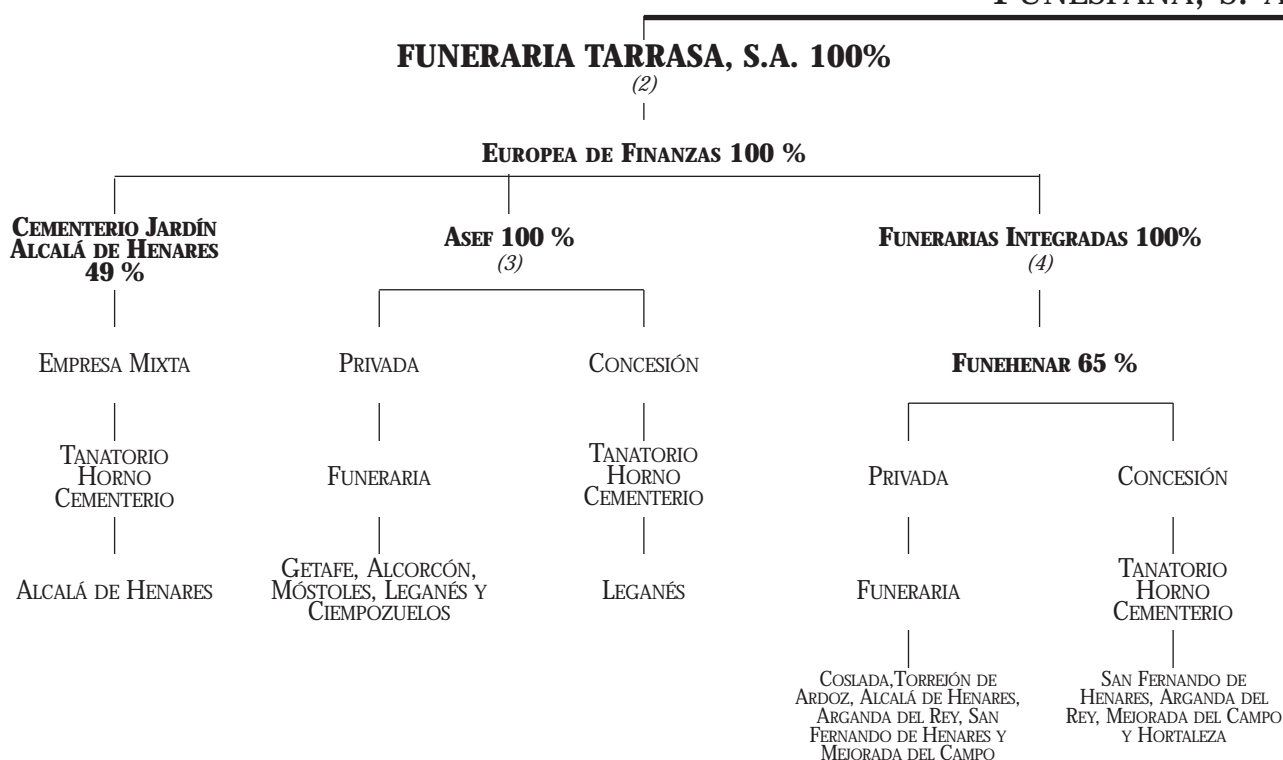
FUNESPAÑA, S. A

FUNERARIA TARRASA, S.A. 100%
(2)

EUROPEA DE FINANZAS 100 %

CEMENTERIO JARDÍN ALCALÁ DE HENARES 49 %

EMPRESA MIXTA

TANATORIO HORNO CEMENTERIO

ALCALÁ DE HENARES

ASEF 100 %
(3)

PRIVADA

FUNERARIA

GETAFE, ALCORCÓN, MÓSTOLES, LEGANÉS Y CIEMPOZUELOS

CONCESIÓN

TANATORIO HORNO CEMENTERIO

LEGANÉS

FUNERARIAS INTEGRADAS 100%
(4)

FUNEHENAR 65 %

PRIVADA

FUNERARIA

COSLADA,TORREJÓN DE ARDOZ, ALCALÁ DE HENARES, ARGANDA DEL REY, SAN FERNANDO DE HENARES Y MEJORADA DEL CAMPO

CONCESIÓN

TANATORIO HORNO CEMENTERIO

SAN FERNANDO DE HENARES, ARGANDA DEL REY, MEJORADA DEL CAMPO Y HORTALEZA